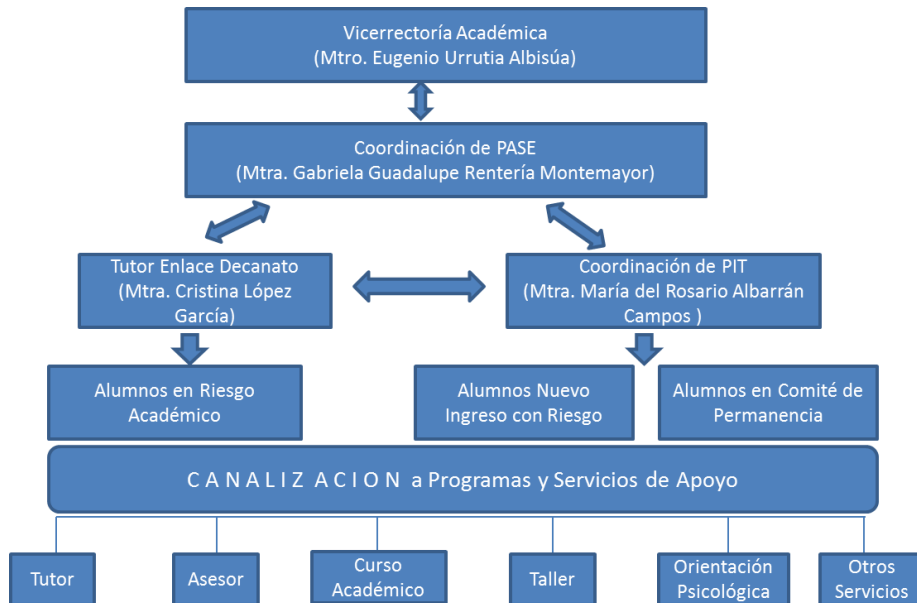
Vicerrectoría Académica
(Mtro. Eugenio Urrutia Albisúa)

Coordinación de PASE
(Mtra. Gabriela Guadalupe Rentería Montemayor)

Tutor Enlace Decanato
(Mtra. Cristina López García)

Coordinación de PIT
(Mtra. María del Rosario Albarrán Campos )

Alumnos en Riesgo Académico

Alumnos Nuevo Ingreso con Riesgo

Alumnos en Comité de Permanencia

C A N A L I Z A C I O N a Programas y Servicios de Apoyo

Tutor

Asesor

Curso Académico

Taller

Orientación Psicológica

Otros Servicios